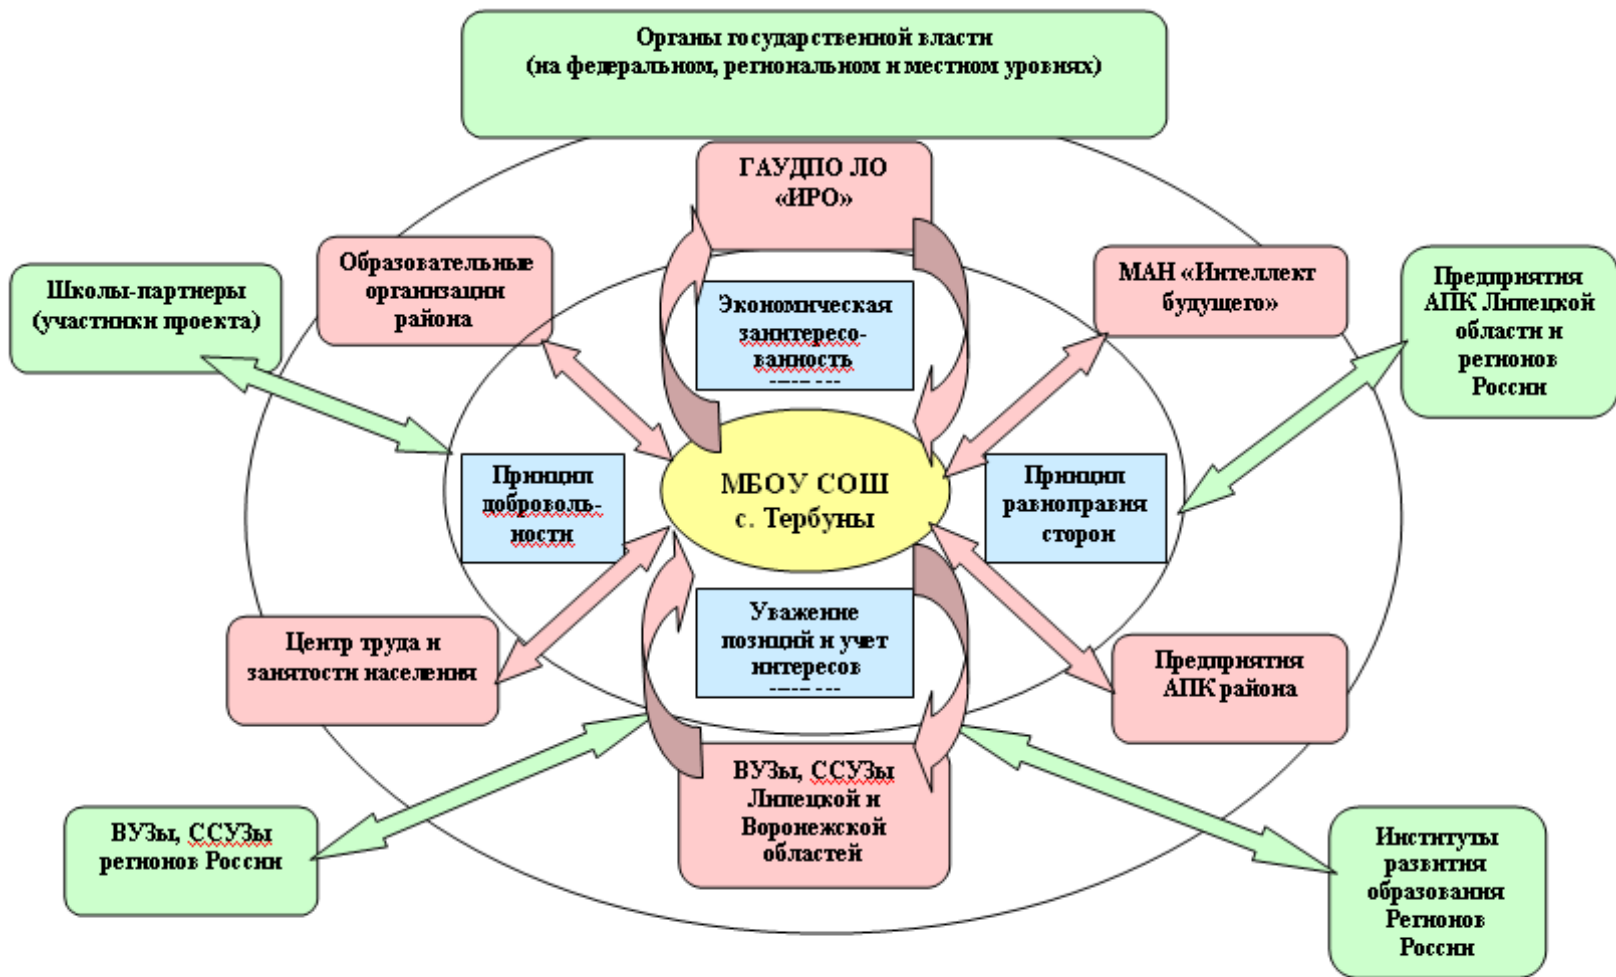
Органы государственной власти
(на федеральном, региональном и местном уровнях)

ГАУДПО ЛО
«ИРО»

Образовательные организации района

Школы-партнеры
(участники проекта)

МАН «Интеллект будущего»

Предприятия АПК Липецкой области и регионов России

Экономическая заинтересованность

Принцип добровольности

МБОУ СОШ
с. Тербуны

Принцип равноправия сторон

Уважение позиций и учет интересов

Центр труда и занятости населения

Предприятия АПК района

ВУЗы, ССУЗы Липецкой и Воронежской областей

ВУЗы, ССУЗы регионов России

Институты развития образования Регионов России